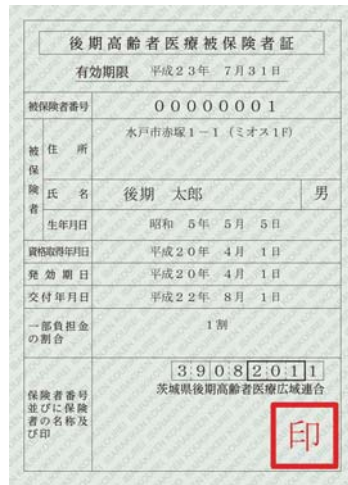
後期高齢者医療被保険者証

有効期限　平成23年　7月31日

| 被保険者番号 | | 00000001 | |
|---|---|---|---|
| 被保険者 | 住所 | 水戸市赤塚1－1（ミオス1F） | |
| | 氏名 | 後期　太郎 | 男 |
| | 生年月日 | 昭和　5年　5月　5日 | |
| 資格取得年月日 | | 平成20年　4月　1日 | |
| 発効期日 | | 平成20年　4月　1日 | |
| 交付年月日 | | 平成22年　8月　1日 | |
| 一部負担金の割合 | | 1割 | |
| 保険者番号並びに保険者の名称及び印 | | 39082011 茨城県後期高齢者医療広域連合 印 | |